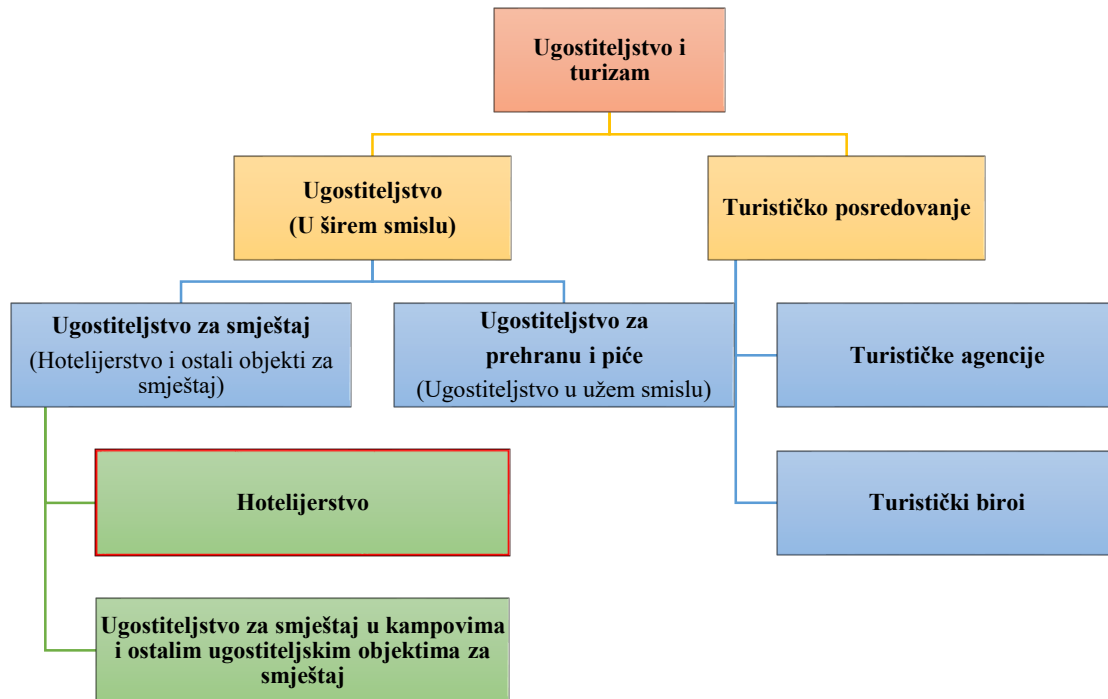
Ugostiteljstvo i turizam

Ugostiteljstvo
(U širem smislu)

Turističko posredovanje

Ugostiteljstvo za smještaj
(Hotelijerstvo i ostali objekti za smještaj)

Ugostiteljstvo za prehranu i piće
(Ugostiteljstvo u užem smislu)

Turističke agencije

Hotelijerstvo

Turistički biroi

Ugostiteljstvo za smještaj u kampovima i ostalim ugostiteljskim objektima za smještaj